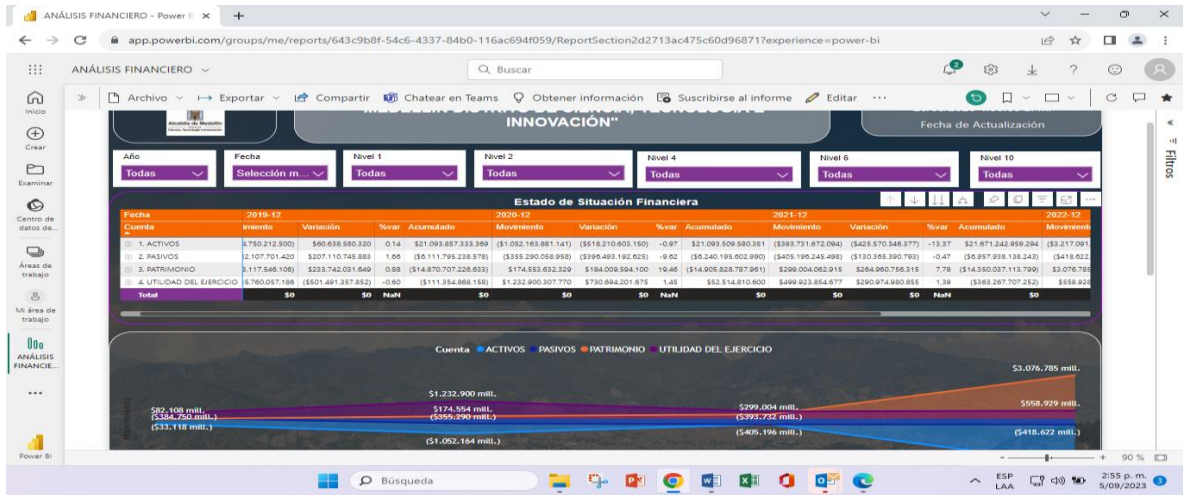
ANÁLISIS FINANCIERO - Power BI ×

app.powerbi.com/groups/me/reports/643c9b8f-54c6-4337-84b0-116ac694f059/ReportSection2d2713ac475c60d96871?experience=power-bi

ANÁLISIS FINANCIERO

Buscar

Inicio
Crear
Examinar
Centro de datos de...
Áreas de trabajo
Mi área de trabajo
ANÁLISIS FINANCIE...
Power BI

Archivo Exportar Compartir Chatear en Teams Obtener información Suscribirse al informe Editar ···

Filtros

INNOVACIÓN"

Fecha de Actualización

| Año | Fecha | Nivel 1 | Nivel 2 | Nivel 4 | Nivel 6 | Nivel 10 |
|---|---|---|---|---|---|---|
| Todas | Selección m... | Todas | Todas | Todas | Todas | Todas |

Estado de Situación Financiera

| Fecha | 2019-12 | | | | 2020-12 | | | | 2021-12 | | | | 2022-12 |
|---|---|---|---|---|---|---|---|---|---|---|---|---|---|
| Cuenta | imiento | Variación | %var | Acumulado | Movimiento | Variación | %var | Acumulado | Movimiento | Variación | %var | Acumulado | Movimient |
| 1. ACTIVOS | 4.750.212.500) | $60.638.580.320 | 0.14 | $21.093.857.333.369 | ($1.052.163.881.141) | ($518.210.603.150) | -0.97 | $21.093.509.580.351 | ($393.731.672.094) | ($425.570.346.377) | -13.37 | $21.671.242.959.294 | ($3.217.091 |
| 2. PASIVOS | 2.107.701.420 | $207.110.745.883 | 1.66 | ($6.111.795.238.578) | ($355.290.058.958) | ($396.493.192.625) | -9.62 | ($6.240.195.602.990) | ($405.196.245.498) | ($130.365.390.793) | -0.47 | ($6.957.938.138.243) | ($418.622 |
| 3. PATRIMONIO | 3.117.546.106) | $233.742.031.649 | 0.88 | ($14.870.707.226.633) | $174.553.632.329 | $184.009.594.100 | 19.46 | ($14.905.828.787.961) | $299.004.062.915 | $264.960.756.315 | 7.78 | ($14.350.037.113.799) | $3.076.785 |
| 4. UTILIDAD DEL EJERCICIO | 5.760.057.186 | ($501.491.357.852) | -0.60 | ($111.354.868.158) | $1.232.900.307.770 | $730.694.201.675 | 1.45 | $52.514.810.600 | $499.923.854.677 | $290.974.980.855 | 1.39 | ($363.267.707.252) | $558.928 |
| Total | $0 | $0 | NaN | $0 | $0 | $0 | NaN | $0 | $0 | $0 | NaN | $0 | $0 |

Cuenta ACTIVOS PASIVOS PATRIMONIO UTILIDAD DEL EJERCICIO

$1.232.900 mill.
$82.108 mill.
($384.750 mill.)
($33.118 mill.)
$174.554 mill.
($355.290 mill.)
($1.052.164 mill.)
$299.004 mill.
($393.732 mill.)
($405.196 mill.)
$3.076.785 mill.
$558.929 mill.
($418.622 mill.)

90 %

Búsqueda

ESP LAA 2:55 p. m. 5/09/2023